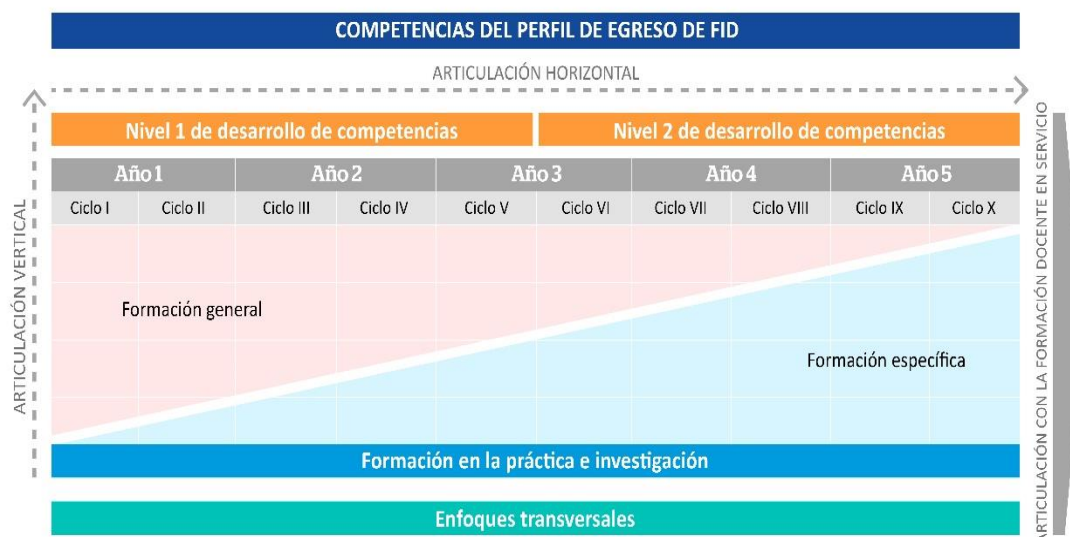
COMPETENCIAS DEL PERFIL DE EGRESO DE FID

ARTICULACIÓN HORIZONTAL

ARTICULACIÓN VERTICAL

Nivel 1 de desarrollo de competencias

Nivel 2 de desarrollo de competencias

| Año 1 | | Año 2 | | Año 3 | | Año 4 | | Año 5 | |
|---|---|---|---|---|---|---|---|---|---|
| Ciclo I | Ciclo II | Ciclo III | Ciclo IV | Ciclo V | Ciclo VI | Ciclo VII | Ciclo VIII | Ciclo IX | Ciclo X |

Formación general

Formación específica

Formación en la práctica e investigación

Enfoques transversales

ARTICULACIÓN CON LA FORMACIÓN DOCENTE EN SERVICIO